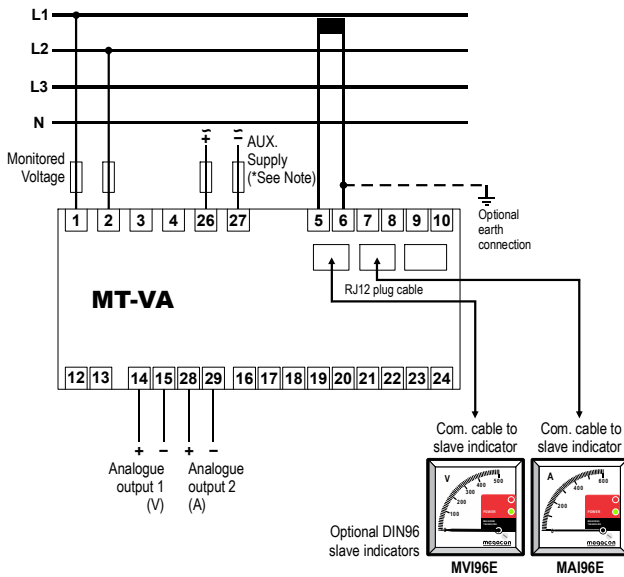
L1
L2
L3
N

Monitored Voltage

AUX. Supply (*See Note)

1 2 3 4 26 27 5 6 7 8 9 10

Optional earth connection

RJ12 plug cable

MT-VA

12 13 14 15 28 29 16 17 18 19 20 21 22 23 24

+ − + −

Analogue output 1 (V)

Analogue output 2 (A)

Com. cable to slave indicator

Com. cable to slave indicator

V
100 200 300 400 500

A
200 400 600

Optional DIN96 slave indicators

megacon

megacon

MVI96E

MAI96E